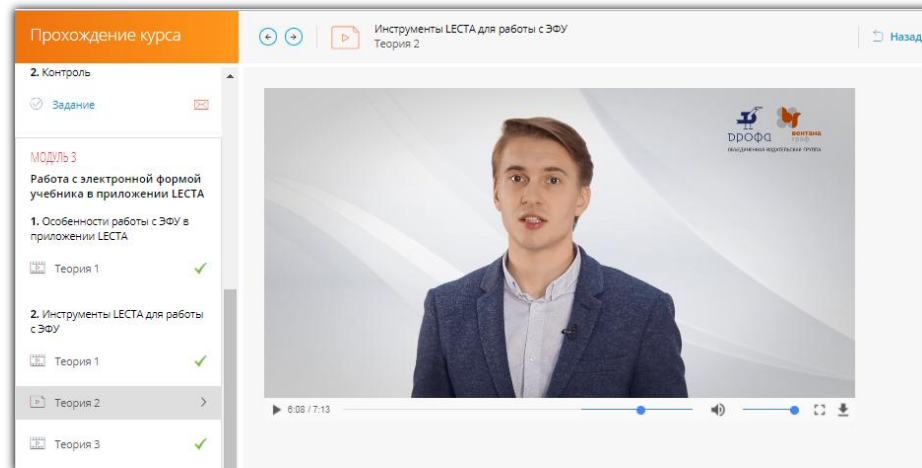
Прохождение курса

2. Контроль

Задание

МОДУЛЬ 3

Работа с электронной формой учебника в приложении LECTA

1. Особенности работы с ЭФУ в приложении LECTA

Теория 1

2. Инструменты LECTA для работы с ЭФУ

Теория 1

Теория 2

Теория 3

Инструменты LECTA для работы с ЭФУ
Теория 2

Назад

дрофа вентана граф
ОБЪЕДИНЕННАЯ ИЗДАТЕЛЬСКАЯ ГРУППА

6:08 / 7:13